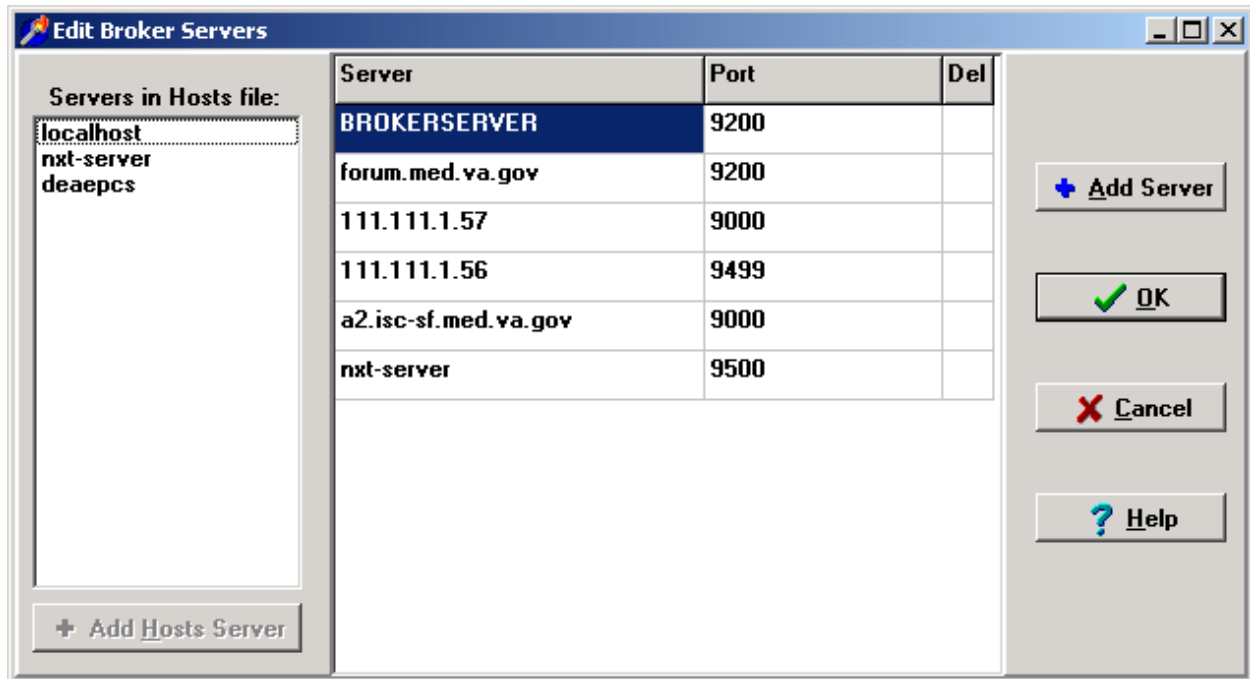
Edit Broker Servers

Servers in Hosts file:
localhost
nxt-server
deaepcs

Add Hosts Server

| Server | Port | Del |
|---|---|---|
| BROKERSERVER | 9200 | |
| forum.med.va.gov | 9200 | |
| 111.111.1.57 | 9000 | |
| 111.111.1.56 | 9499 | |
| a2.isc-sf.med.va.gov | 9000 | |
| nxt-server | 9500 | |

Add Server

OK

Cancel

Help